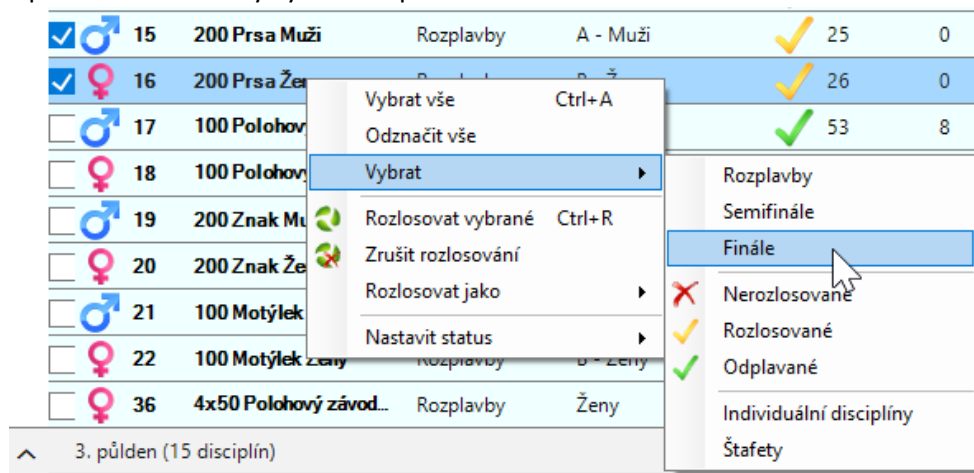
| | | | | | |
|---|---|---|---|---|---|
| 15 | 200 Prsa Muži | Rozplavby | A - Muži | 25 | 0 |
| 16 | 200 Prsa Žen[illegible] | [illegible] | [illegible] | 26 | 0 |
| 17 | 100 Polohov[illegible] | | | 53 | 8 |
| 18 | 100 Polohov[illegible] | | | | |
| 19 | 200 Znak Mu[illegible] | | | | |
| 20 | 200 Znak Že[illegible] | | | | |
| 21 | 100 Motýlek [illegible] | | | | |
| 22 | 100 Motýlek Ženy | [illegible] | B - Ženy | | |
| 36 | 4x50 Polohový závod... | Rozplavby | Ženy | | |

3. půlden (15 disciplín)

Vybrat vše Ctrl+A
Odznačit vše
Vybrat
Rozlosovat vybrané Ctrl+R
Zrušit rozlosování
Rozlosovat jako
Nastavit status

Rozplavby
Semifinále
Finále
Nerozlosované
Rozlosované
Odplavané
Individuální disciplíny
Štafety